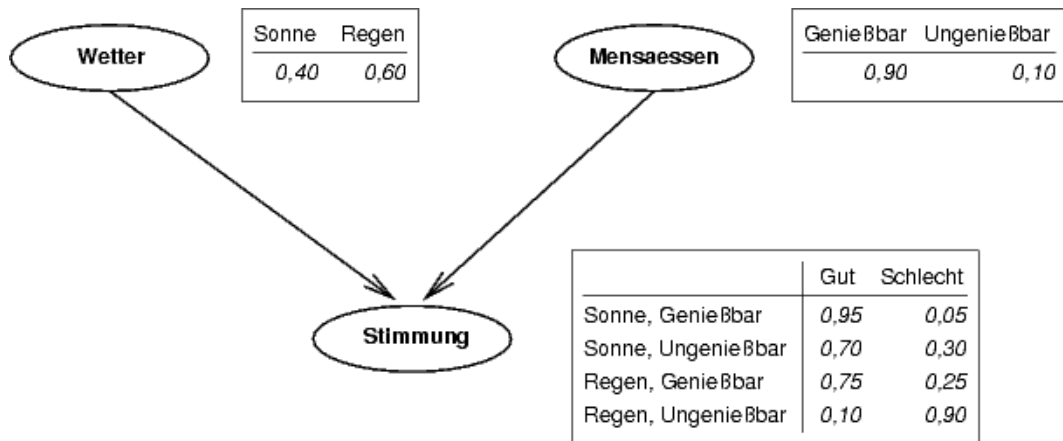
Wetter

| Sonne | Regen |
|---|---|
| 0,40 | 0,60 |

Mensaessen

| Genießbar | Ungenießbar |
|---|---|
| 0,90 | 0,10 |

Stimmung

| | Gut | Schlecht |
|---|---|---|
| Sonne, Genießbar | 0,95 | 0,05 |
| Sonne, Ungenießbar | 0,70 | 0,30 |
| Regen, Genießbar | 0,75 | 0,25 |
| Regen, Ungenießbar | 0,10 | 0,90 |